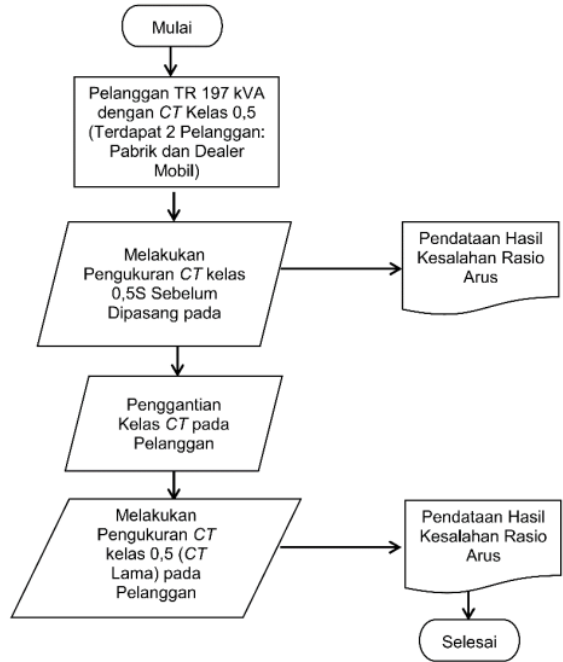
Mulai

Pelanggan TR 197 kVA dengan *CT* Kelas 0,5 (Terdapat 2 Pelanggan: Pabrik dan Dealer Mobil)

Melakukan Pengukuran *CT* kelas 0,5S Sebelum Dipasang pada

Pendataan Hasil Kesalahan Rasio Arus

Penggantian Kelas *CT* pada Pelanggan

Melakukan Pengukuran *CT* kelas 0,5 (*CT* Lama) pada Pelanggan

Pendataan Hasil Kesalahan Rasio Arus

Selesai